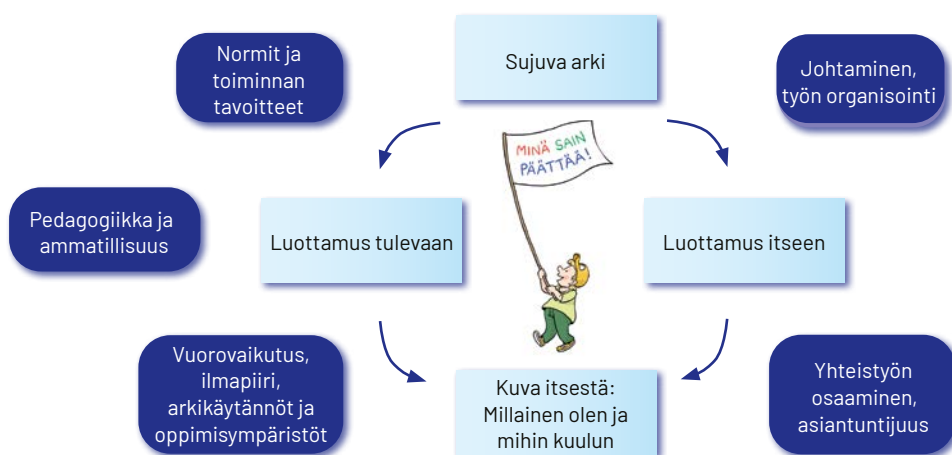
Normit ja toiminnan tavoitteet

Sujuva arki

Johtaminen, työn organisointi

MINÄ SAIN PÄÄTTÄÄ!

Pedagogiikka ja ammatillisuus

Luottamus tulevaan

Luottamus itseen

Vuorovaikutus, ilmapiiri, arkikäytännöt ja oppimisympäristöt

Kuva itsestä: Millainen olen ja mihin kuulun

Yhteistyön osaaminen, asiantuntijuus